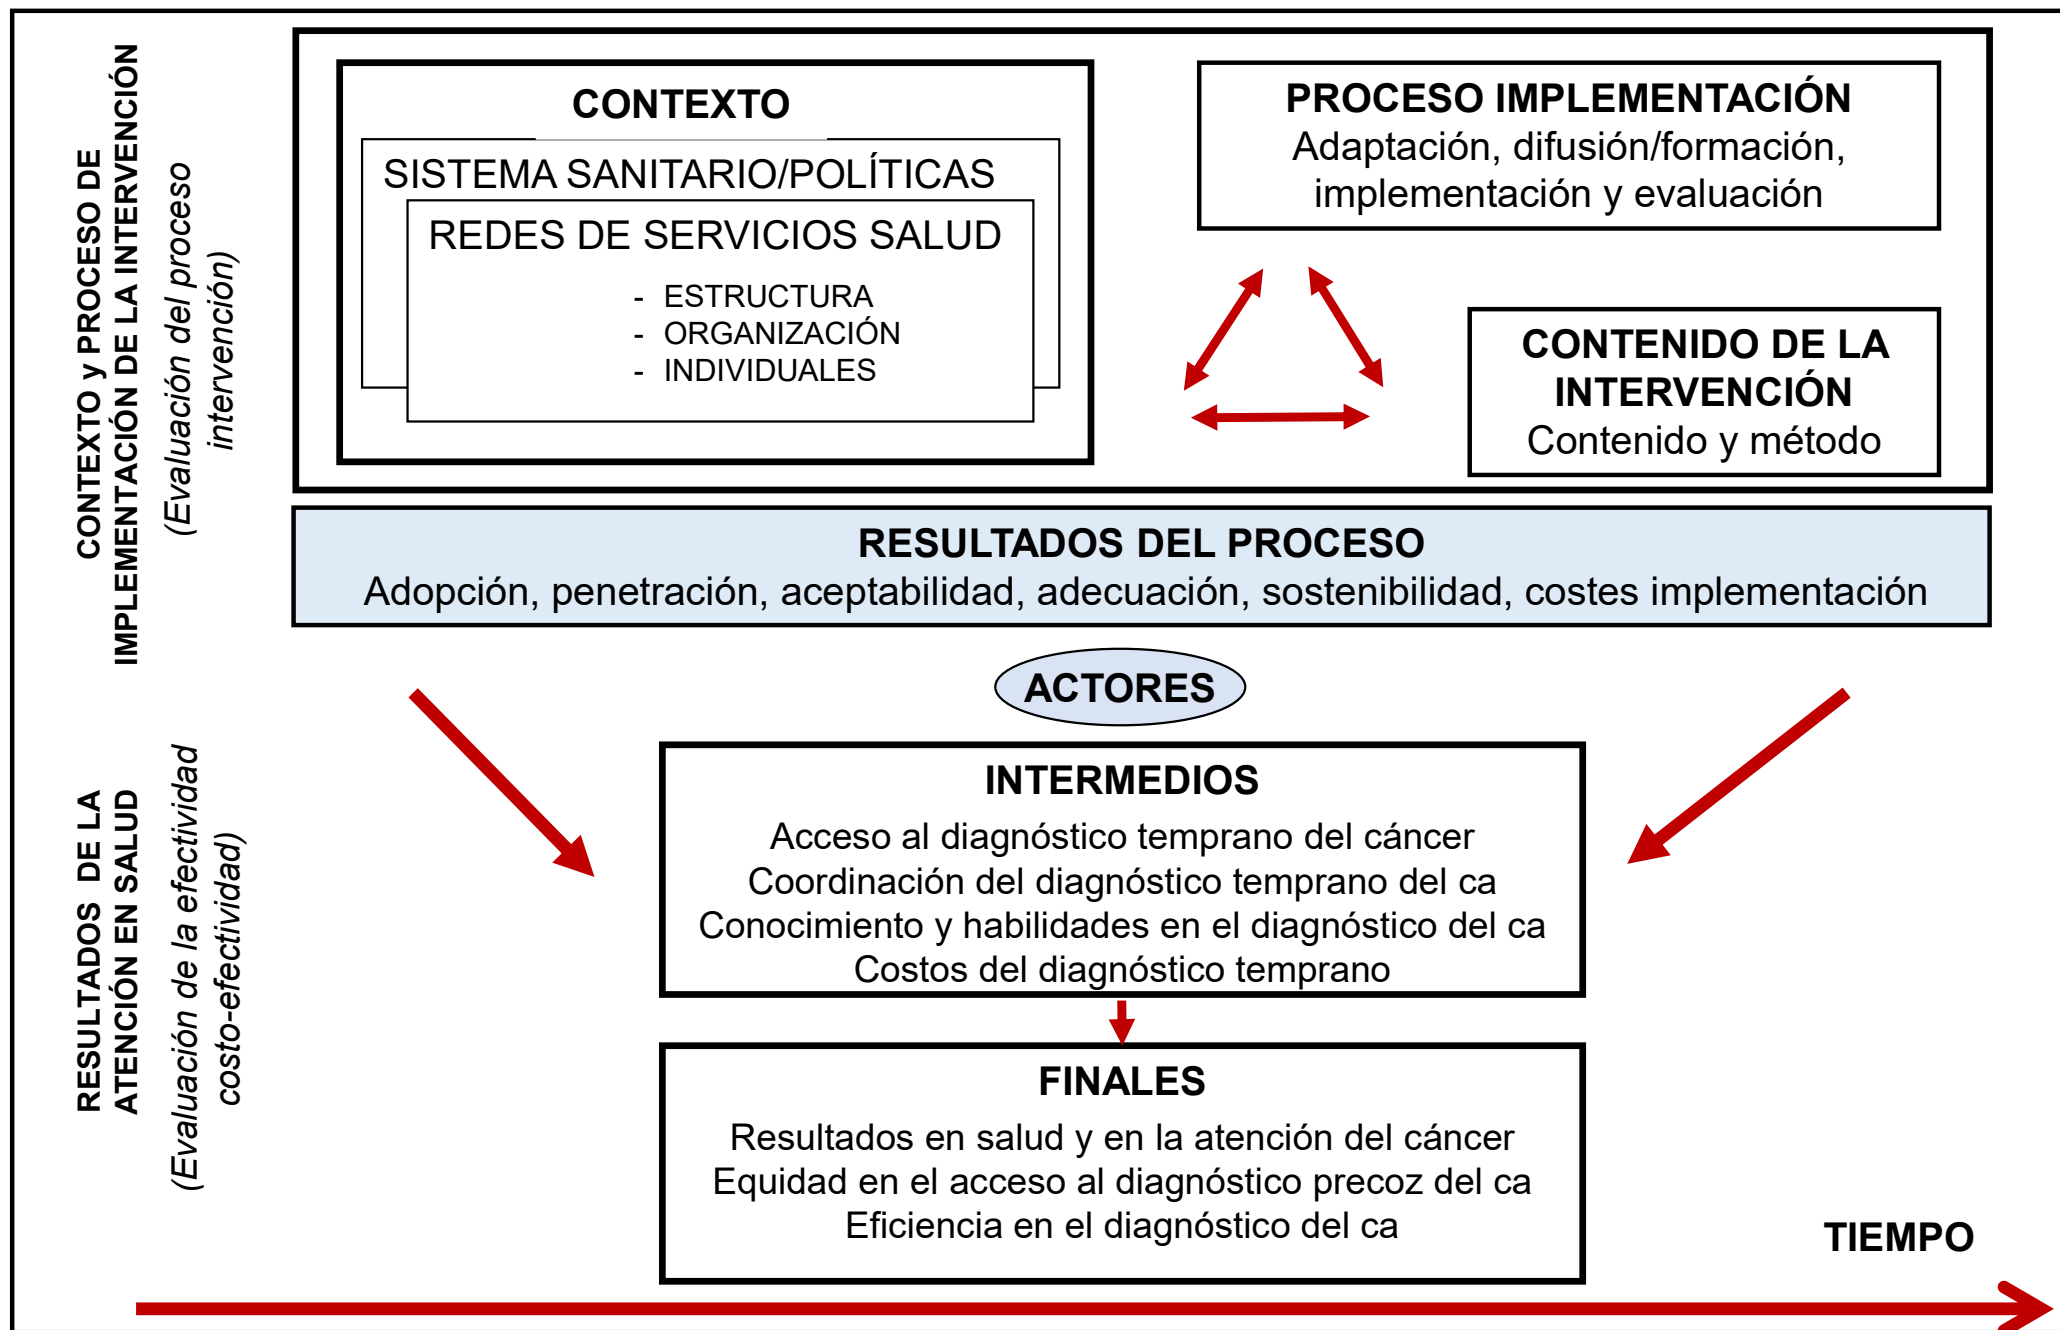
CONTEXTO y PROCESO DE IMPLEMENTACIÓN DE LA INTERVENCIÓN
(Evaluación del proceso intervención)

CONTEXTO

SISTEMA SANITARIO/POLÍTICAS

REDES DE SERVICIOS SALUD

- ESTRUCTURA
- ORGANIZACIÓN
- INDIVIDUALES

PROCESO IMPLEMENTACIÓN
Adaptación, difusión/formación, implementación y evaluación

CONTENIDO DE LA INTERVENCIÓN
Contenido y método

RESULTADOS DEL PROCESO
Adopción, penetración, aceptabilidad, adecuación, sostenibilidad, costes implementación

ACTORES

RESULTADOS DE LA ATENCIÓN EN SALUD
(Evaluación de la efectividad costo-efectividad)

INTERMEDIOS
Acceso al diagnóstico temprano del cáncer
Coordinación del diagnóstico temprano del ca
Conocimiento y habilidades en el diagnóstico del ca
Costos del diagnóstico temprano

FINALES
Resultados en salud y en la atención del cáncer
Equidad en el acceso al diagnóstico precoz del ca
Eficiencia en el diagnóstico del ca

TIEMPO